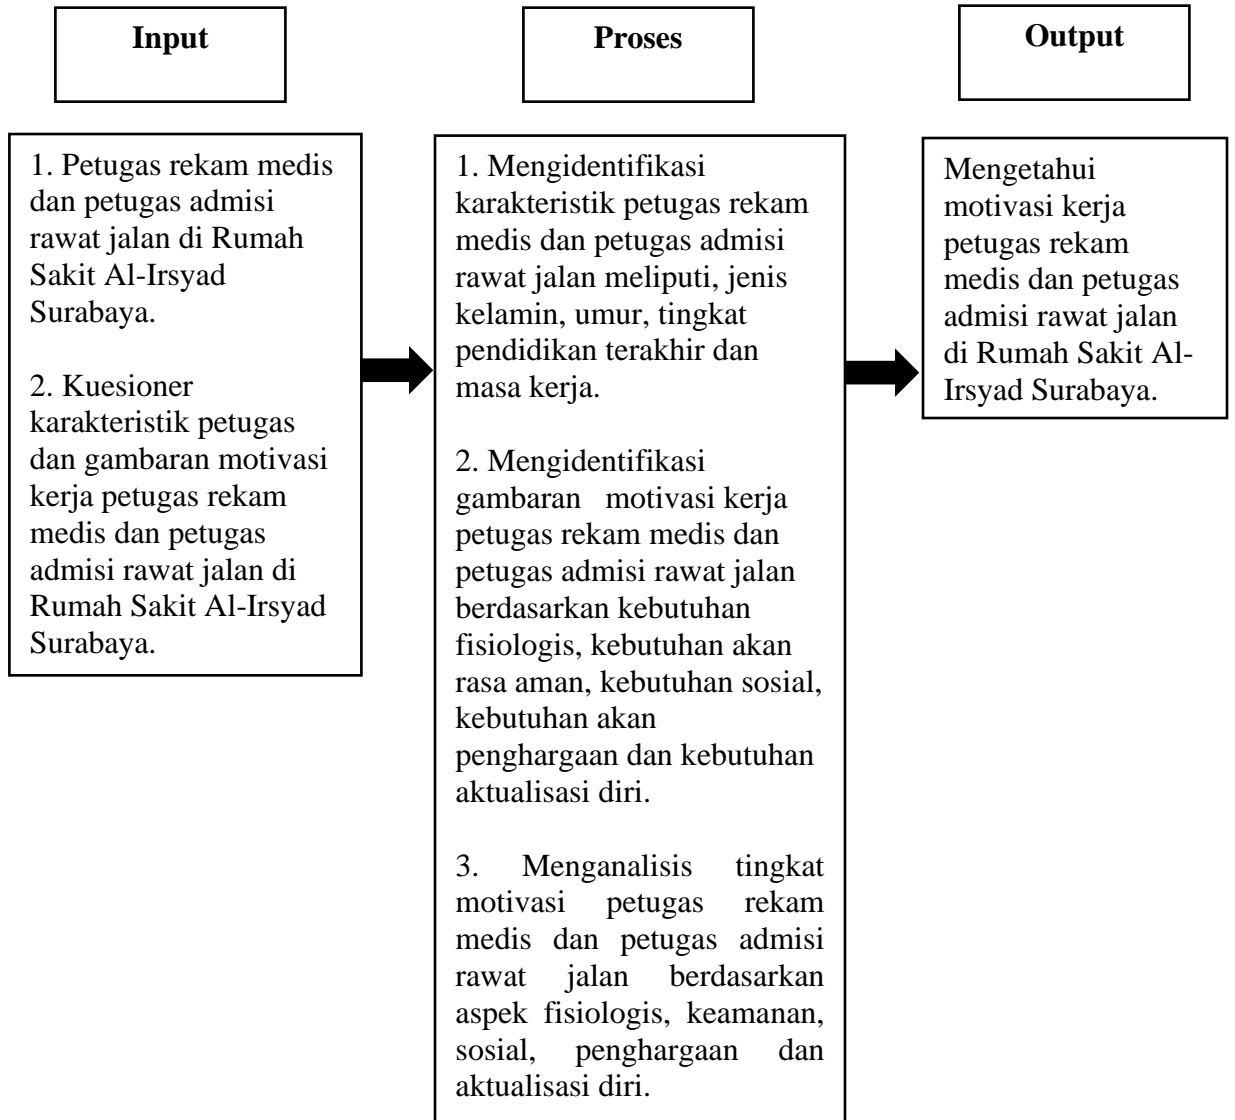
Input

Proses

Output

1. Petugas rekam medis dan petugas admisi rawat jalan di Rumah Sakit Al-Irsyad Surabaya.

2. Kuesioner karakteristik petugas dan gambaran motivasi kerja petugas rekam medis dan petugas admisi rawat jalan di Rumah Sakit Al-Irsyad Surabaya.

1. Mengidentifikasi karakteristik petugas rekam medis dan petugas admisi rawat jalan meliputi, jenis kelamin, umur, tingkat pendidikan terakhir dan masa kerja.

2. Mengidentifikasi gambaran motivasi kerja petugas rekam medis dan petugas admisi rawat jalan berdasarkan kebutuhan fisiologis, kebutuhan akan rasa aman, kebutuhan sosial, kebutuhan akan penghargaan dan kebutuhan aktualisasi diri.

3. Menganalisis tingkat motivasi petugas rekam medis dan petugas admisi rawat jalan berdasarkan aspek fisiologis, keamanan, sosial, penghargaan dan aktualisasi diri.

Mengetahui motivasi kerja petugas rekam medis dan petugas admisi rawat jalan di Rumah Sakit Al-Irsyad Surabaya.